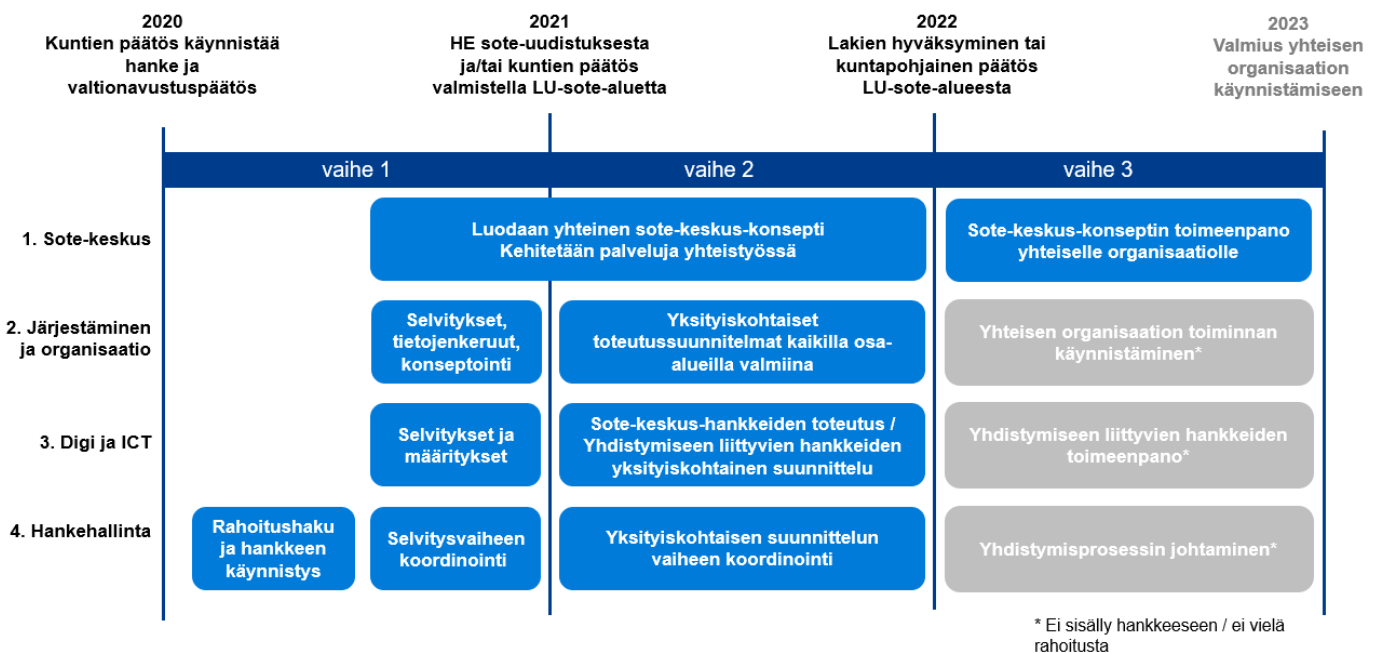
2020
Kuntien päätös käynnistää hanke ja valtionavustuspäätös

2021
HE sote-uudistuksesta ja/tai kuntien päätös valmistella LU-sote-aluetta

2022
Lakien hyväksyminen tai kuntapohjainen päätös LU-sote-alueesta

2023
Valmius yhteisen organisaation käynnistämiseen

vaihe 1

vaihe 2

vaihe 3

1. Sote-keskus

Luodaan yhteinen sote-keskus-konsepti
Kehitetään palveluja yhteistyössä

Sote-keskus-konseptin toimeenpano yhteiselle organisaatiolle

2. Järjestäminen ja organisaatio

Selvitykset, tietojenkeruut, konseptointi

Yksityiskohtaiset toteutussuunnitelmat kaikilla osa-alueilla valmiina

Yhteisen organisaation toiminnan käynnistäminen*

3. Digi ja ICT

Selvitykset ja määritykset

Sote-keskus-hankkeiden toteutus / Yhdistymiseen liittyvien hankkeiden yksityiskohtainen suunnittelu

Yhdistymiseen liittyvien hankkeiden toimeenpano*

4. Hankehallinta

Rahoitushaku ja hankkeen käynnistys

Selvitysvaiheen koordinointi

Yksityiskohtaisen suunnittelun vaiheen koordinointi

Yhdistymisprosessin johtaminen*

* Ei sisälly hankkeeseen / ei vielä rahoitusta